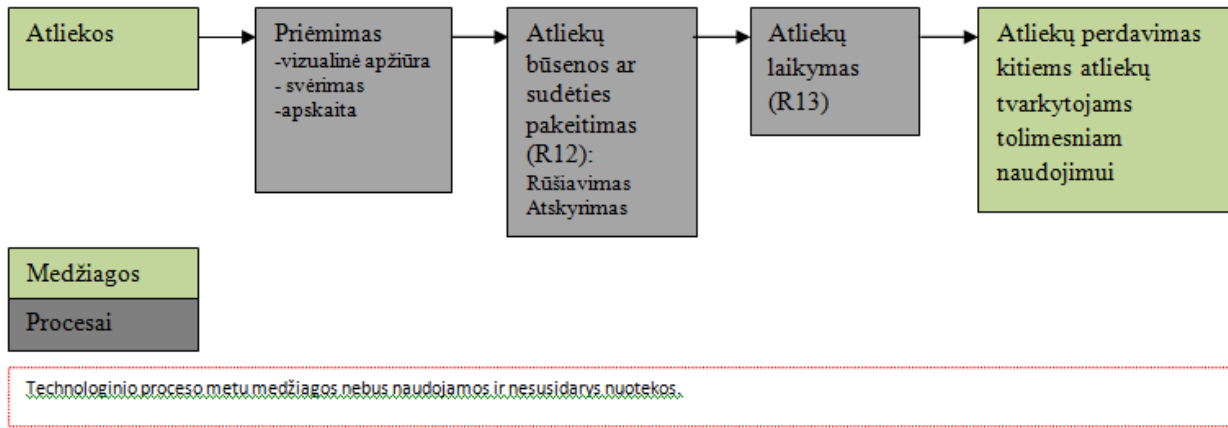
Atliekos

Priėmimas
-vizualinė apžiūra
- svėrimas
-apskaita

Atliekų būsenos ar sudėties pakeitimas (R12):
Rūšiavimas
Atskyrimas

Atliekų laikymas (R13)

Atliekų perdavimas kitiems atliekų tvarkytojams tolimesniam naudojimui

Medžiagos

Procesai

Technologinio proceso metu medžiagos nebus naudojamos ir nesusidarys nuotekos.